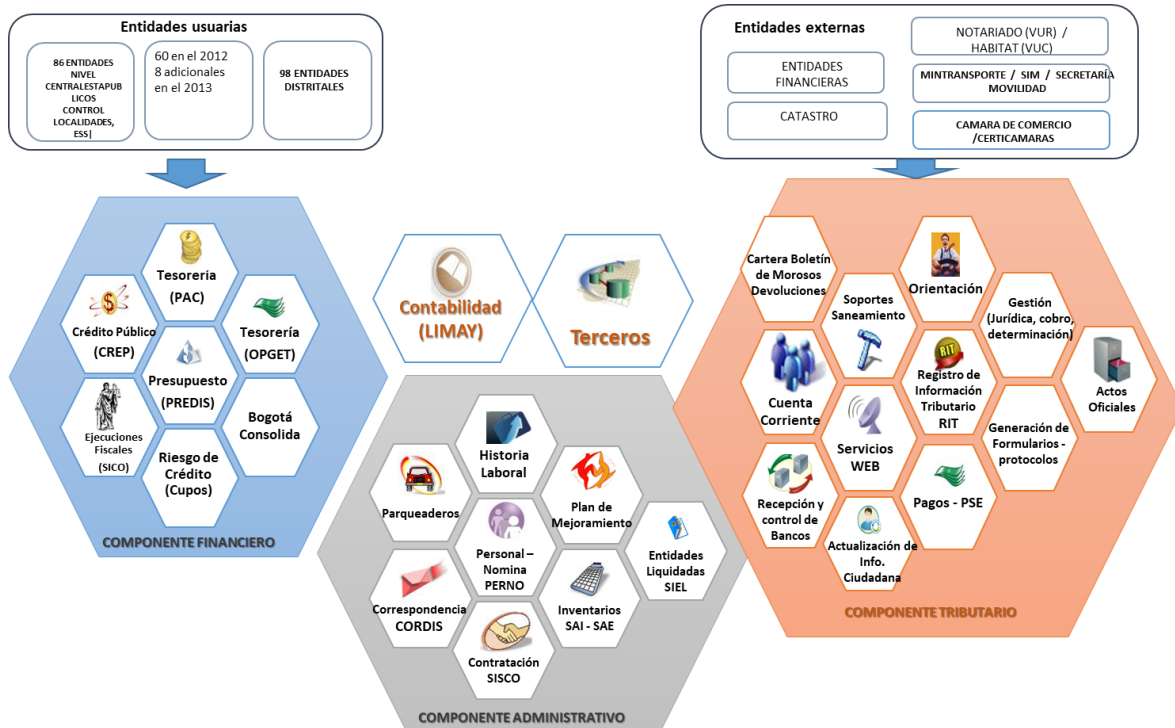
Entidades usuarias

86 ENTIDADES NIVEL CENTRALESTAPUBLICOS CONTROL LOCALIDADES, ESS|

60 en el 2012
8 adicionales en el 2013

98 ENTIDADES DISTRITALES

Entidades externas

ENTIDADES FINANCIERAS

CATASTRO

NOTARIADO (VUR) / HABITAT (VUC)

MINTRANSPORTE / SIM / SECRETARÍA MOVILIDAD

CAMARA DE COMERCIO /CERTICAMARAS

Tesoreria (PAC)

Crédito Público (CREP)

Tesorería (OPGET)

Presupuesto (PREDIS)

Ejecuciones Fiscales (SICO)

Bogotá Consolida

Riesgo de Crédito (Cupos)

COMPONENTE FINANCIERO

Contabilidad (LIMAY)

Terceros

Historia Laboral

Parqueaderos

Plan de Mejoramiento

Personal – Nomina PERNO

Entidades Liquidadas SIEL

Correspondencia CORDIS

Inventarios SAI - SAE

Contratación SISCO

COMPONENTE ADMINISTRATIVO

Cartera Boletín de Morosos Devoluciones

Orientación

Soportes Saneamiento

Gestión (Jurídica, cobro, determinación)

Cuenta Corriente

Registro de Información Tributario RIT

Actos Oficiales

Servicios WEB

Generación de Formularios - protocolos

Recepción y control de Bancos

Pagos - PSE

Actualización de Info. Ciudadana

COMPONENTE TRIBUTARIO